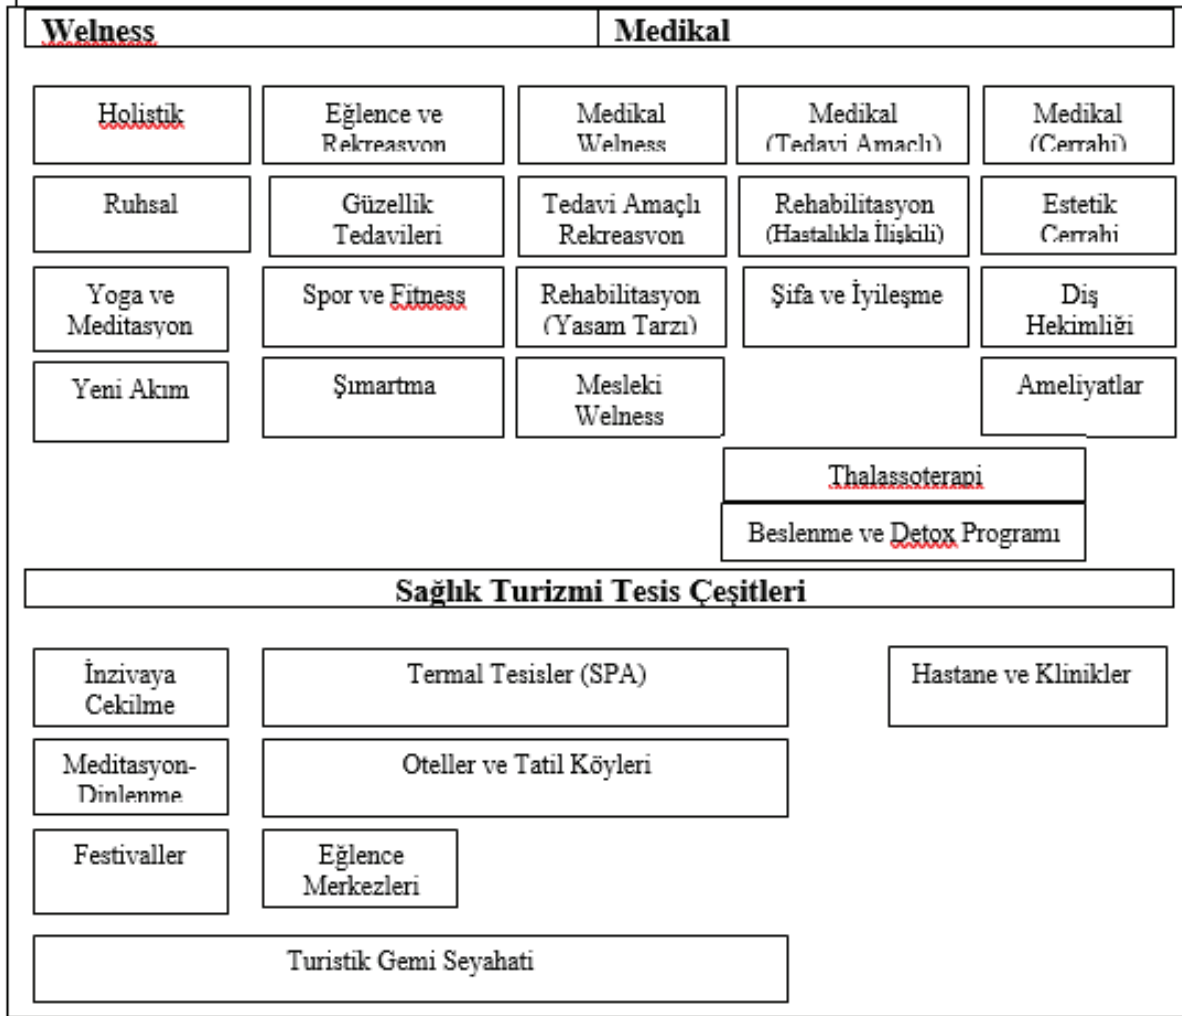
Welness

Medikal

Holistik

Eğlence ve Rekreasyon

Medikal Welness

Medikal (Tedavi Amaçlı)

Medikal (Cerrahi)

Ruhsal

Güzellik Tedavileri

Tedavi Amaçlı Rekreasyon

Rehabilitasyon (Hastalıkla İlişkili)

Estetik Cerrahi

Yoga ve Meditasyon

Spor ve Fitness

Rehabilitasyon (Yaşam Tarzı)

Şifa ve İyileşme

Diş Hekimliği

Yeni Akım

Şımartma

Mesleki Welness

Ameliyatlar

Thalassoterapi

Beslenme ve Detox Programı

Sağlık Turizmi Tesis Çeşitleri

İnzivaya Cekilme

Termal Tesisler (SPA)

Hastane ve Klinikler

Meditasyon-Dinlenme

Oteller ve Tatil Köyleri

Festivaller

Eğlence Merkezleri

Turistik Gemi Seyahati